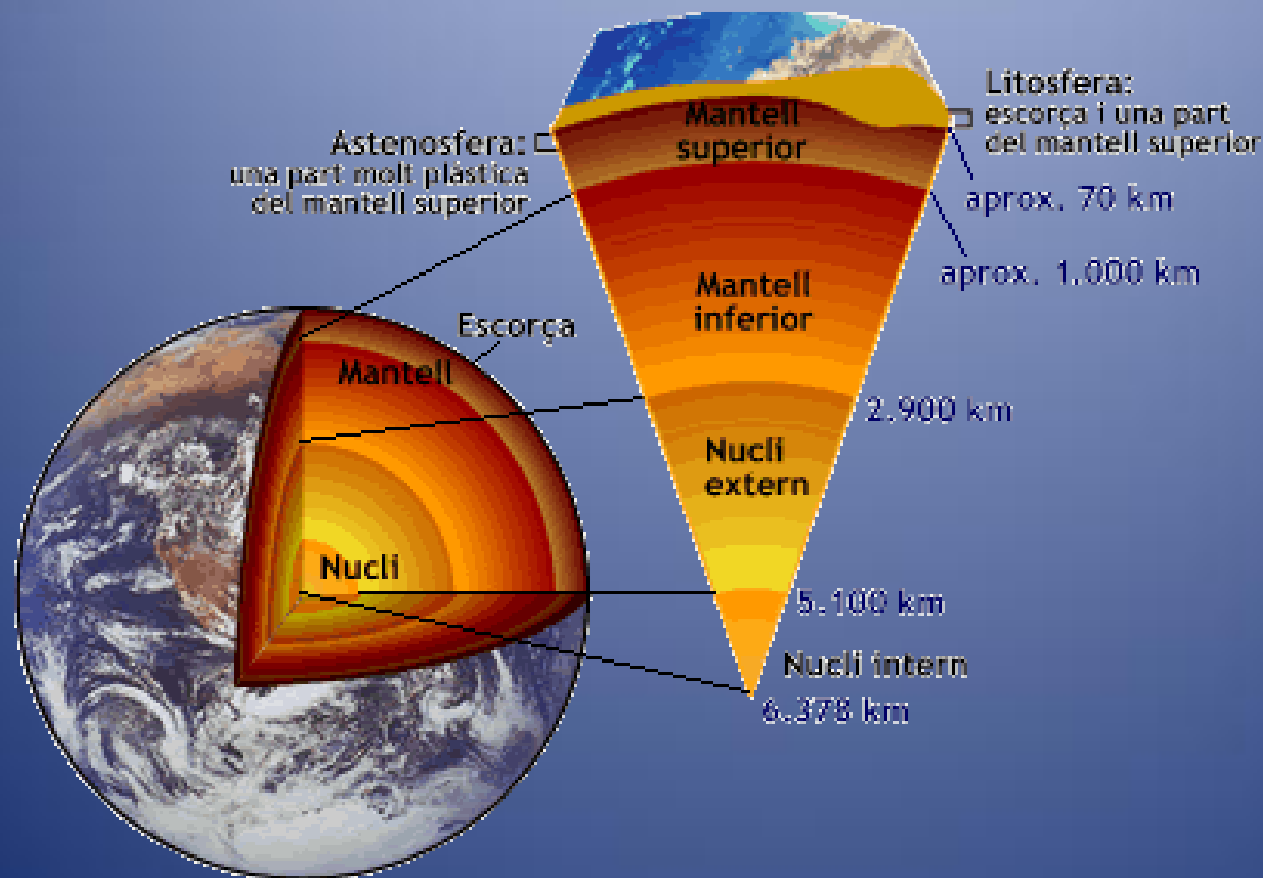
Litosfera:
escorça i una part
del mantell superior

Astenosfera:
una part molt plàstica
del mantell superior

Mantell
superior

aprox. 70 km

aprox. 1.000 km

Mantell
inferior

Escorça

Mantell

2.900 km

Nucli
extern

Nucli

5.100 km

Nucli intern

6.378 km